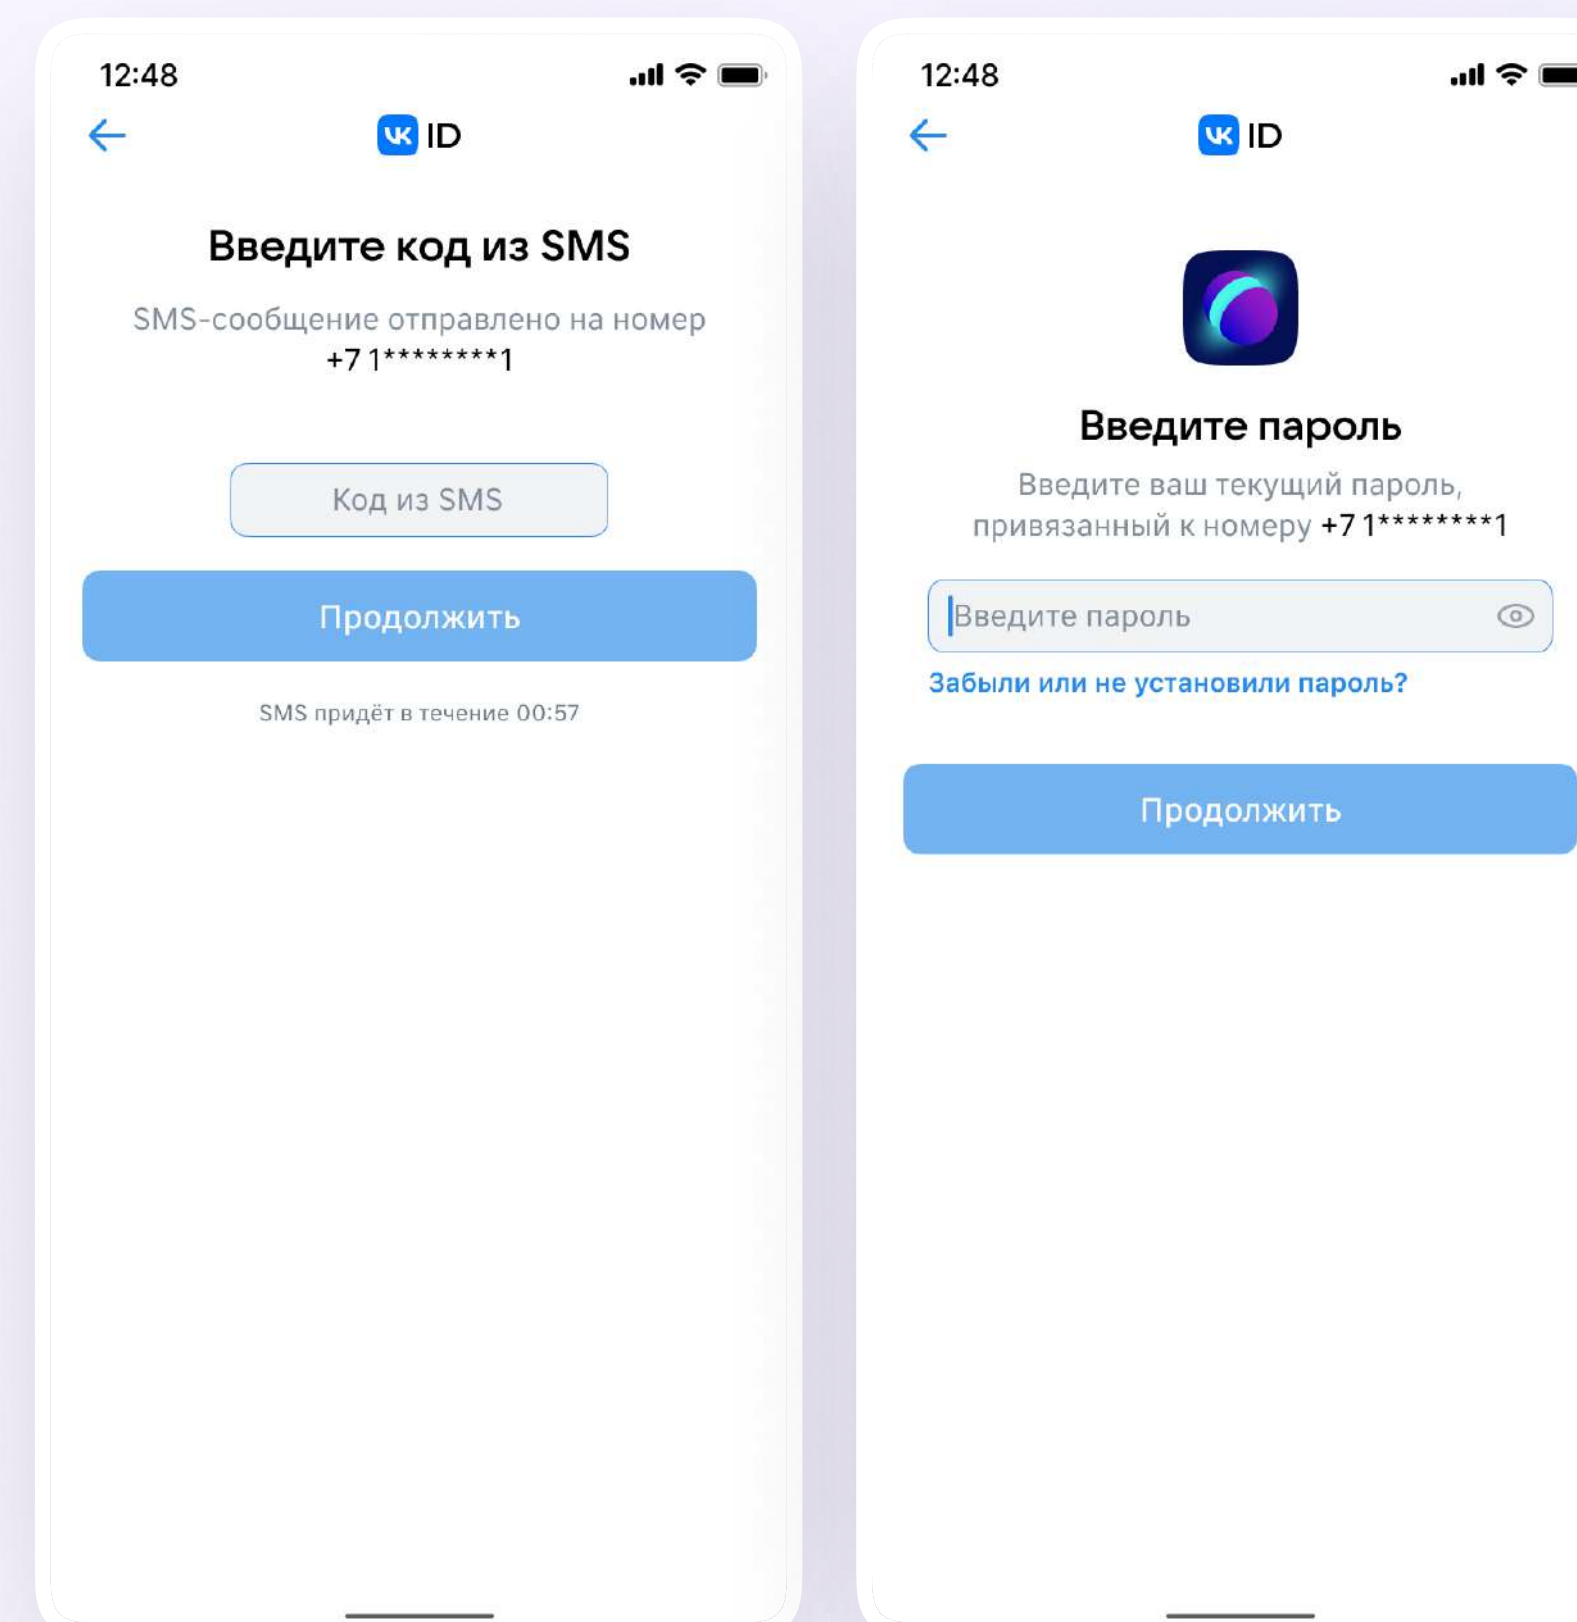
12:48

ID

Введите код из SMS

SMS-сообщение отправлено на номер +7 1*********1

Код из SMS

Продолжить

SMS придёт в течение 00:57

12:48

ID

Введите пароль

Введите ваш текущий пароль, привязанный к номеру +7 1*********1

Введите пароль

Забыли или не установили пароль?

Продолжить